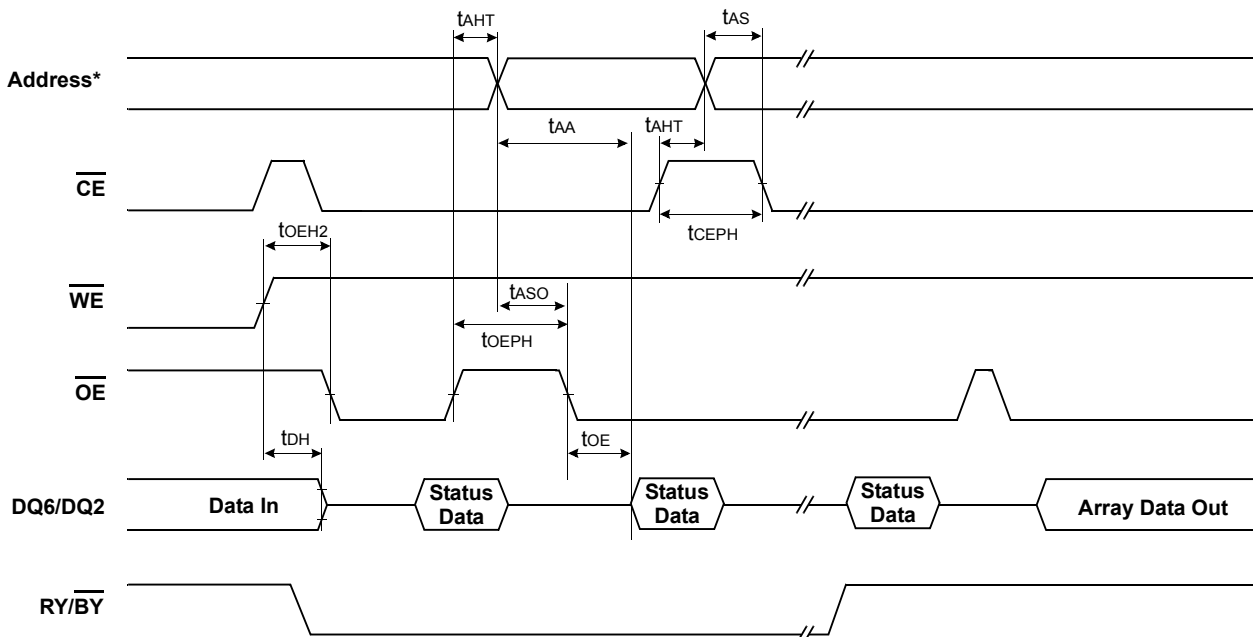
Address*

$\overline{CE}$

$\overline{WE}$

$\overline{OE}$

DQ6/DQ2

RY/$\overline{BY}$

$t_{AHT}$

$t_{AS}$

$t_{AA}$

$t_{AHT}$

$t_{CEPH}$

$t_{OEH2}$

$t_{ASO}$

$t_{OEPH}$

$t_{DH}$

$t_{OE}$

Data In

Status Data

Status Data

Status Data

Array Data Out